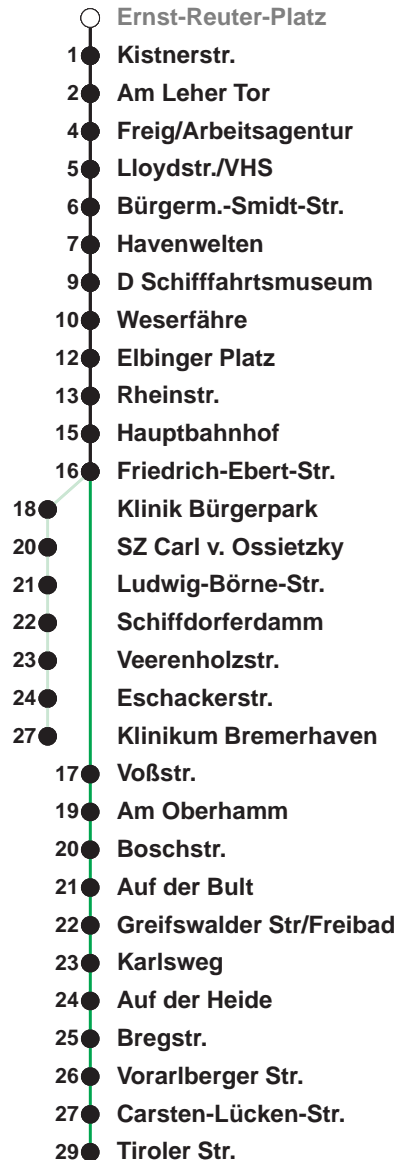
Ernst-Reuter-Platz
1 Kistnerstr.
2 Am Leher Tor
4 Freig/Arbeitsagentur
5 Lloydstr./VHS
6 Bürgerm.-Smidt-Str.
7 Havenwelten
9 D Schifffahrtsmuseum
10 Weserfähre
12 Elbinger Platz
13 Rheinstr.
15 Hauptbahnhof
16 Friedrich-Ebert-Str.
18 Klinik Bürgerpark
20 SZ Carl v. Ossietzky
21 Ludwig-Börne-Str.
22 Schiffdorferdamm
23 Veerenholzstr.
24 Eschackerstr.
27 Klinikum Bremerhaven
17 Voßstr.
19 Am Oberhamm
20 Boschstr.
21 Auf der Bult
22 Greifswalder Str/Freibad
23 Karlsweg
24 Auf der Heide
25 Bregstr.
26 Vorarlberger Str.
27 Carsten-Lücken-Str.
29 Tiroler Str.